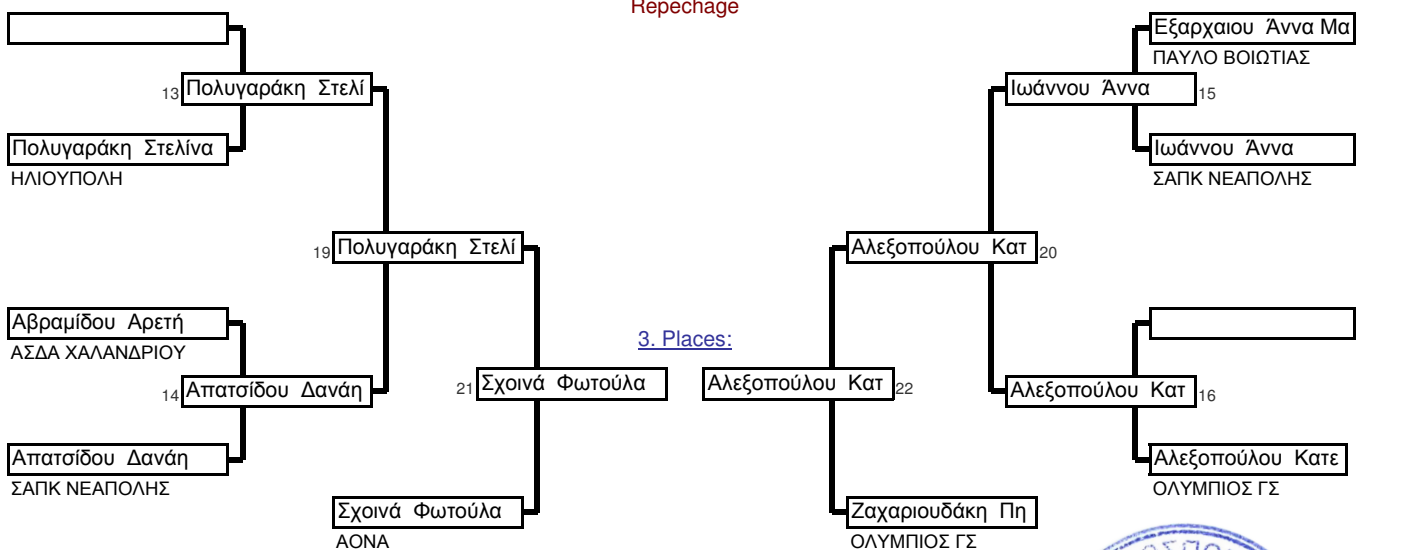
Repechage

13 Πολυγαράκη Στελί

Πολυγαράκη Στελίνα
ΗΛΙΟΥΠΟΛΗ

19 Πολυγαράκη Στελί

Αβραμίδου Αρετή
ΑΣΔΑ ΧΑΛΑΝΔΡΙΟΥ

14 Απατσίδου Δανάη

Απατσίδου Δανάη
ΣΑΠΚ ΝΕΑΠΟΛΗΣ

21 Σχοινά Φωτούλα

Σχοινά Φωτούλα
ΑΟΝΑ

3. Places:

Αλεξοπούλου Κατ 22

Ζαχαριουδάκη Πη
ΟΛΥΜΠΙΟΣ ΓΣ

Εξαρχαιου Άννα Μα
ΠΑΥΛΟ ΒΟΙΩΤΙΑΣ

Ιωάννου Άννα 15

Ιωάννου Άννα
ΣΑΠΚ ΝΕΑΠΟΛΗΣ

Αλεξοπούλου Κατ 20

Αλεξοπούλου Κατ 16

Αλεξοπούλου Κατε
ΟΛΥΜΠΙΟΣ ΓΣ